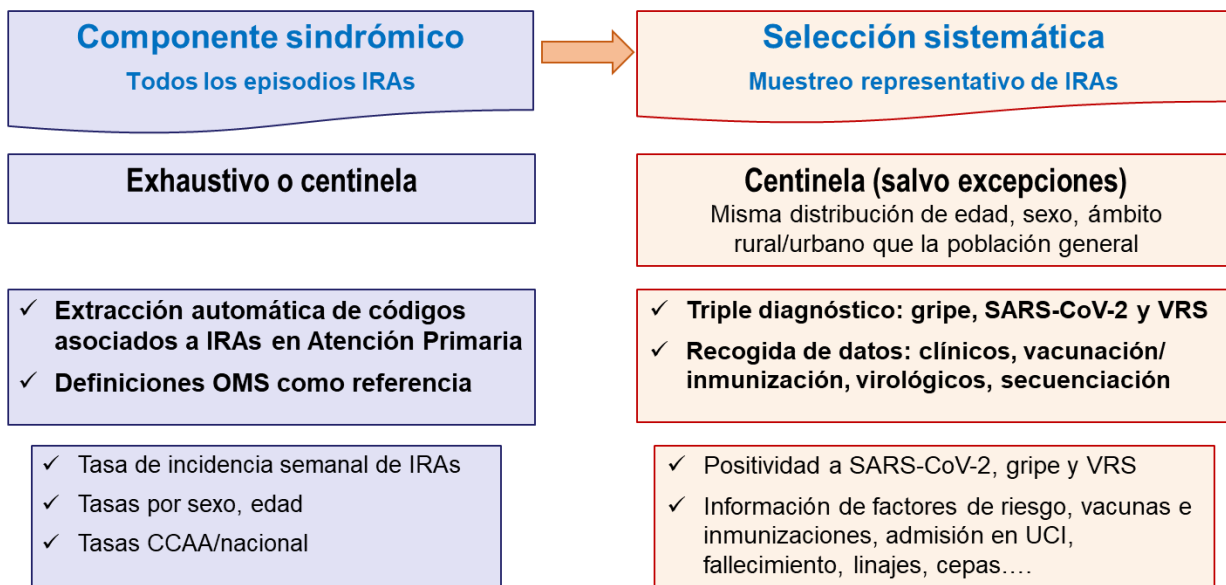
Componente sindrómico

Todos los episodios IRAs

Selección sistemática

Muestreo representativo de IRAs

Exhaustivo o centinela

Centinela (salvo excepciones)

Misma distribución de edad, sexo, ámbito rural/urbano que la población general

✓ Extracción automática de códigos asociados a IRAs en Atención Primaria

✓ Definiciones OMS como referencia

✓ Triple diagnóstico: gripe, SARS-CoV-2 y VRS

✓ Recogida de datos: clínicos, vacunación/ inmunización, virológicos, secuenciación

✓ Tasa de incidencia semanal de IRAs

✓ Tasas por sexo, edad

✓ Tasas CCAA/nacional

✓ Positividad a SARS-CoV-2, gripe y VRS

✓ Información de factores de riesgo, vacunas e inmunizaciones, admisión en UCI, fallecimiento, linajes, cepas….